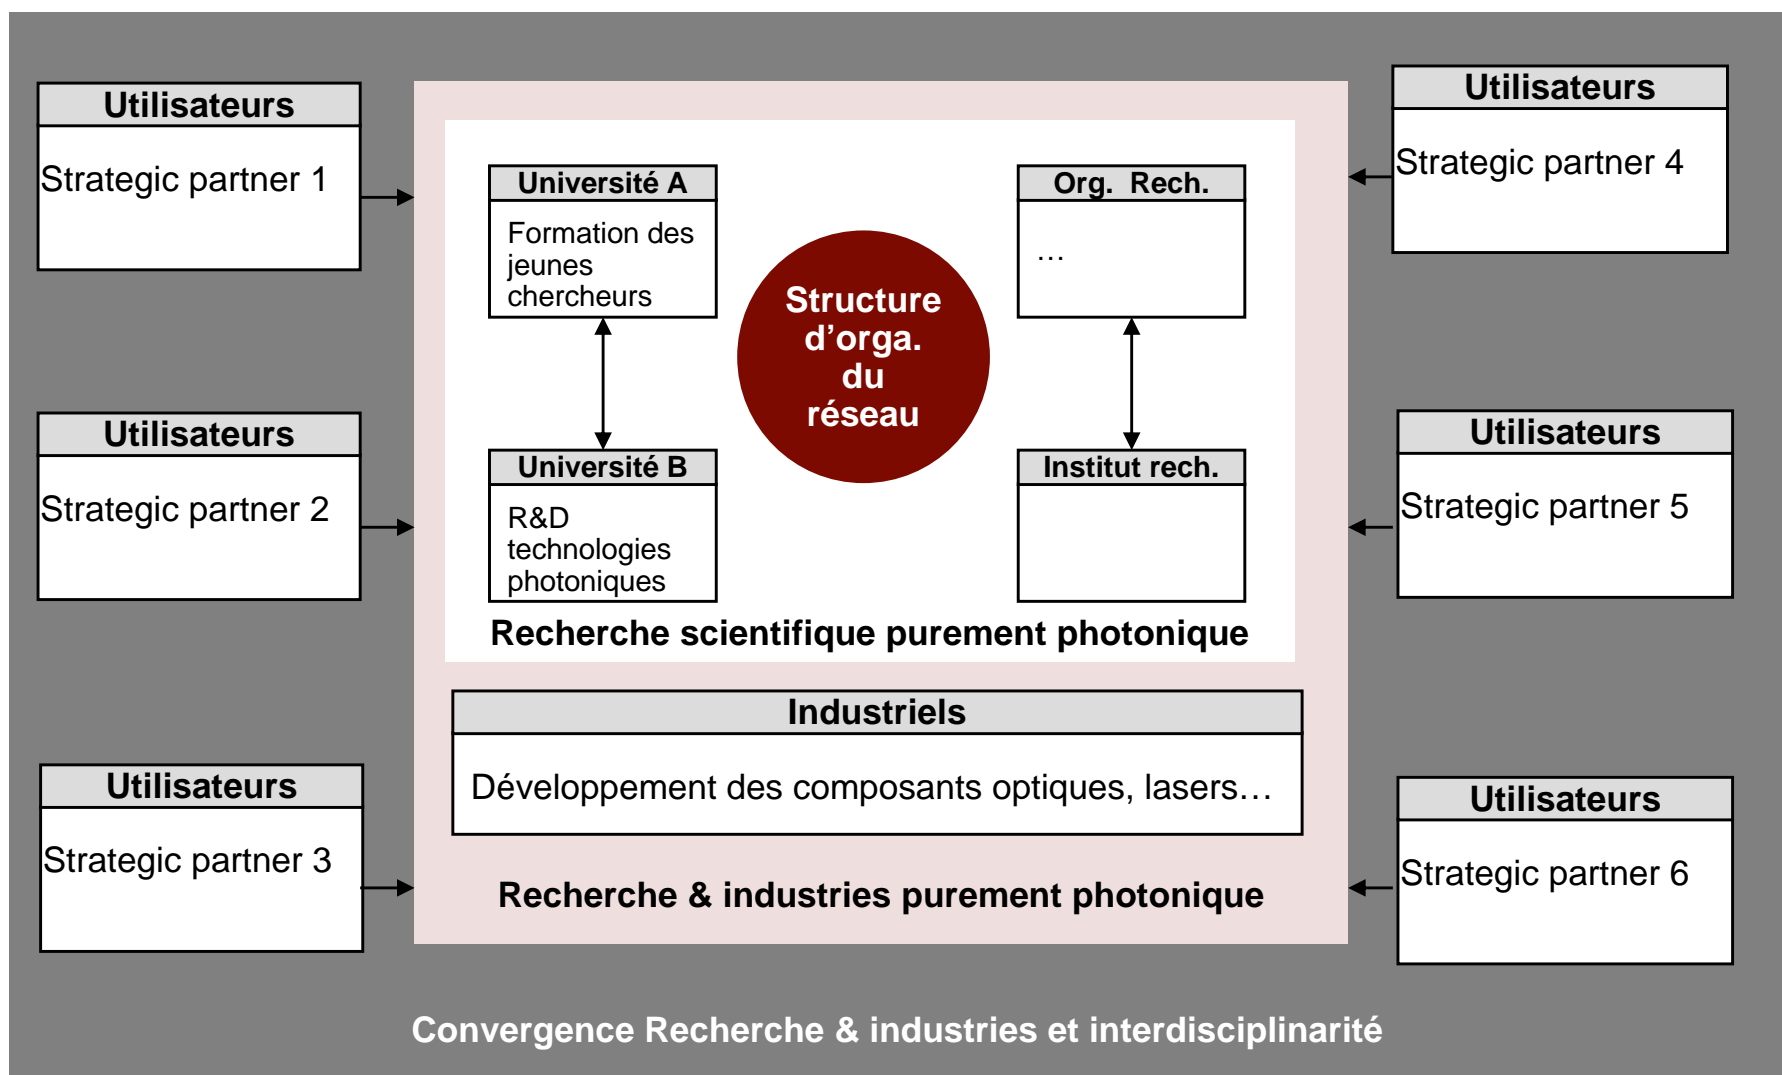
Utilisateurs

Strategic partner 1

Utilisateurs

Strategic partner 2

Utilisateurs

Strategic partner 3

Université A

Formation des jeunes chercheurs

Université B

R&D technologies photoniques

Structure d'orga. du réseau

Org. Rech.

…

Institut rech.

Recherche scientifique purement photonique

Industriels

Développement des composants optiques, lasers…

Recherche & industries purement photonique

Utilisateurs

Strategic partner 4

Utilisateurs

Strategic partner 5

Utilisateurs

Strategic partner 6

Convergence Recherche & industries et interdisciplinarité